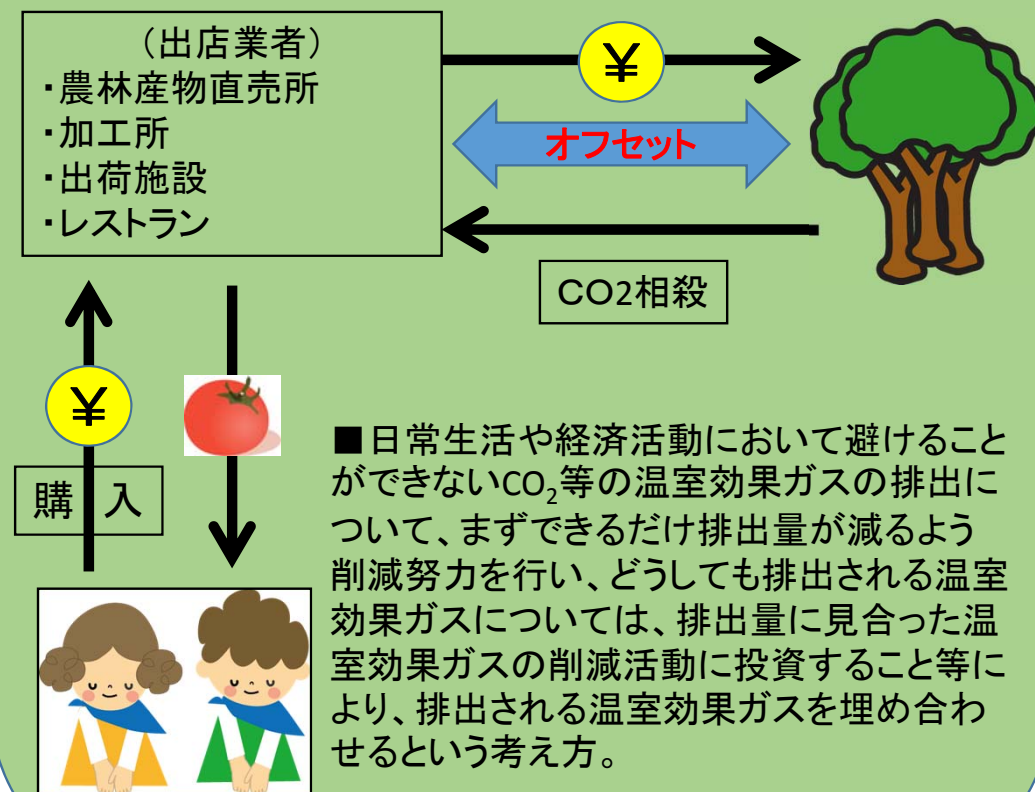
（出店業者）
・農林産物直売所
・加工所
・出荷施設
・レストラン

¥

オフセット

CO2相殺

¥

購　入

■日常生活や経済活動において避けることができない$CO_2$等の温室効果ガスの排出について、まずできるだけ排出量が減るよう削減努力を行い、どうしても排出される温室効果ガスについては、排出量に見合った温室効果ガスの削減活動に投資すること等により、排出される温室効果ガスを埋め合わせるという考え方。